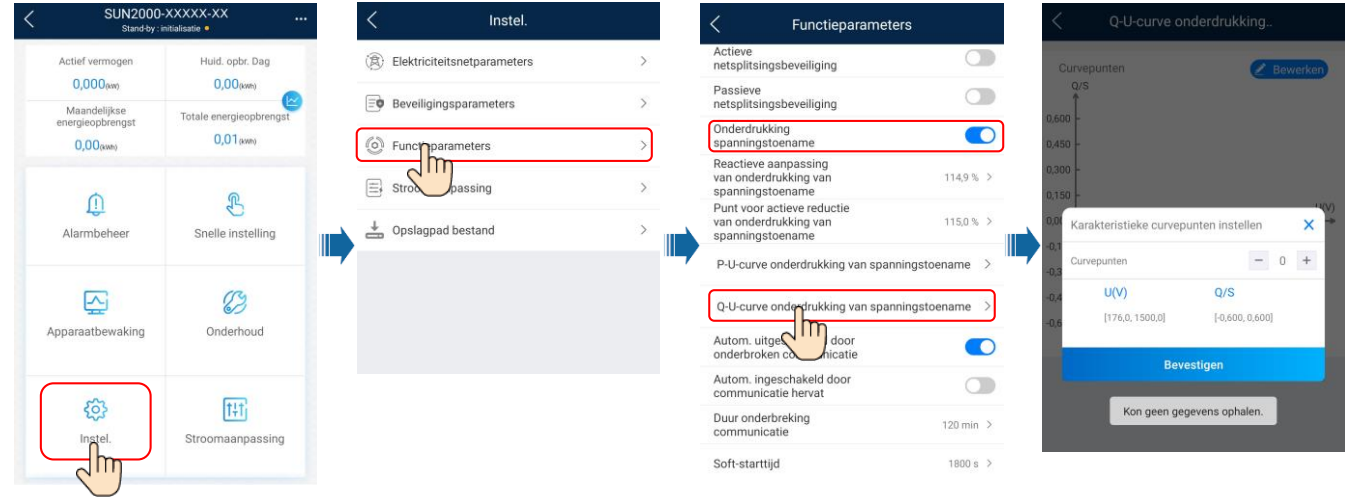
SUN2000-XXXXX-XX
Stand-by : initialisatie

Actief vermogen
0,000(kW)

Huid. opbr. Dag
0,00(kWh)

Maandelijkse energieopbrengst
0,00(kWh)

Totale energieopbrengst
0,01(kWh)

Alarmbeheer

Snelle instelling

Apparaatbewaking

Onderhoud

Instel.

Stroomaanpassing

Instel.

Elektriciteitsnetparameters

Beveiligingsparameters

Functieparameters

Stroo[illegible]passing

Opslagpad bestand

Functieparameters

Actieve netsplitsingsbeveiliging

Passieve netsplitsingsbeveiliging

Onderdrukking spanningstoename

Reactieve aanpassing van onderdrukking van spanningstoename 114,9 %

Punt voor actieve reductie van onderdrukking van spanningstoename 115,0 %

P-U-curve onderdrukking van spanningstoename

Q-U-curve onderdrukking van spanningstoename

Autom. uitge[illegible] door onderbroken co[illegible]nicatie

Autom. ingeschakeld door communicatie hervat

Duur onderbreking communicatie 120 min

Soft-starttijd 1800 s

Q-U-curve onderdrukking..

Curvepunten

Bewerken

Q/S

0,600
0,450
0,300
0,150
0,0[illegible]
-0,1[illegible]
-0,3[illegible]
-0,4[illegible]
-0,6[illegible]

U(V)

Karakteristieke curvepunten instellen

Curvepunten
− 0 +

U(V)
[176,0, 1500,0]

Q/S
[-0,600, 0,600]

Bevestigen

Kon geen gegevens ophalen.